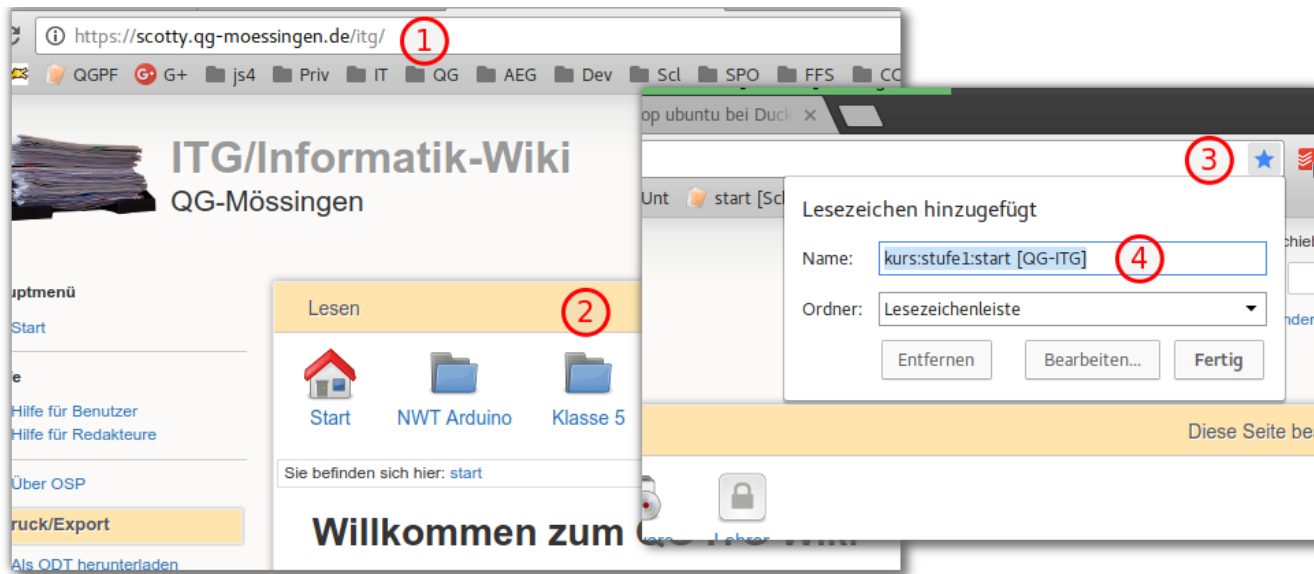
https://scotty.qg-moessingen.de/itg/ 1

QGPF G+ js4 Priv IT QG AEG Dev Scl SPO FFS CC

ITG/Informatik-Wiki
QG-Mössingen

uptmenü
Start

e
Hilfe für Benutzer
Hilfe für Redakteure

Über OSP

ruck/Export

Als ODT herunterladen

Lesen 2

Start NWT Arduino Klasse 5

Sie befinden sich hier: start

Willkommen zum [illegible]

op ubuntu bei Duck ×

3

Unt start [Sc

Lesezeichen hinzugefügt

Name: kurs:stufe1:start [QG-ITG] 4

Ordner: Lesezeichenleiste

Entfernen Bearbeiten... Fertig

Diese Seite be

Lehrer